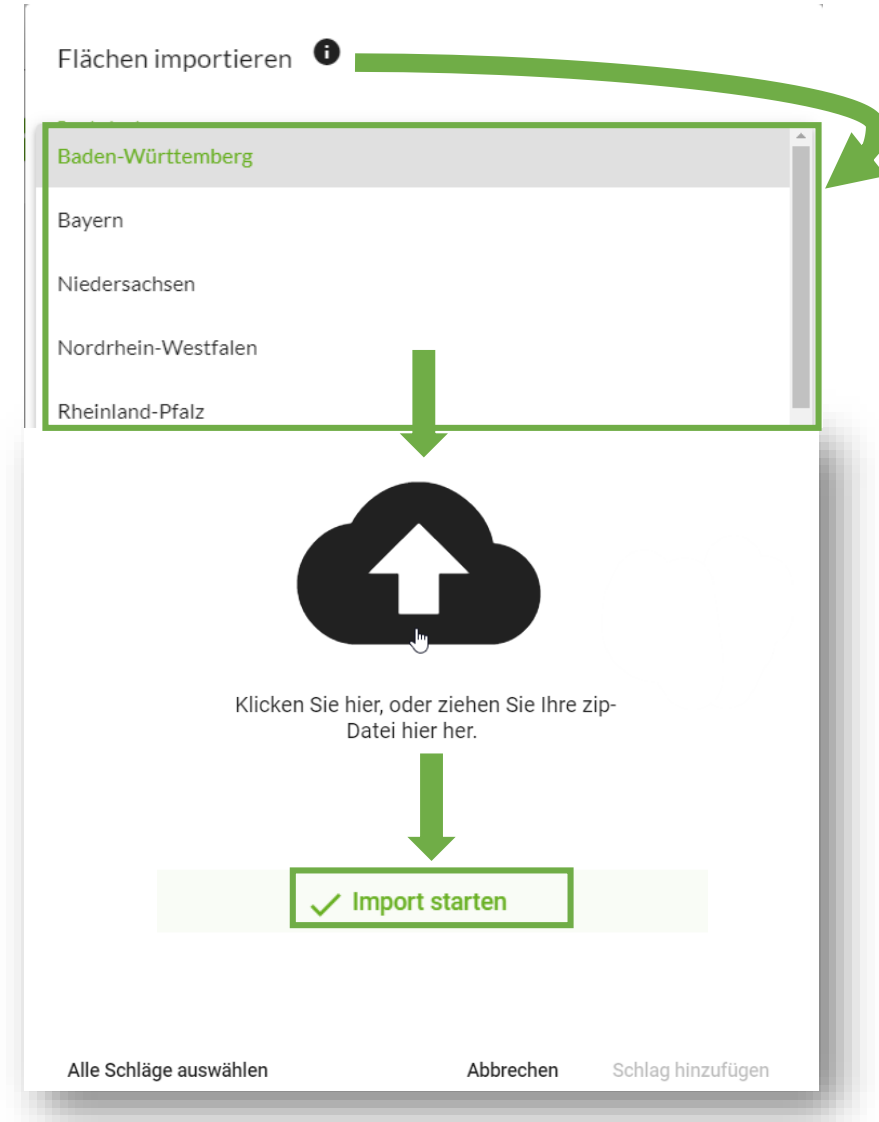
Flächen importieren

Baden-Württemberg

Bayern

Niedersachsen

Nordrhein-Westfalen

Rheinland-Pfalz

Klicken Sie hier, oder ziehen Sie Ihre zip-Datei hier her.

Import starten

Alle Schläge auswählen

Abbrechen

Schlag hinzufügen